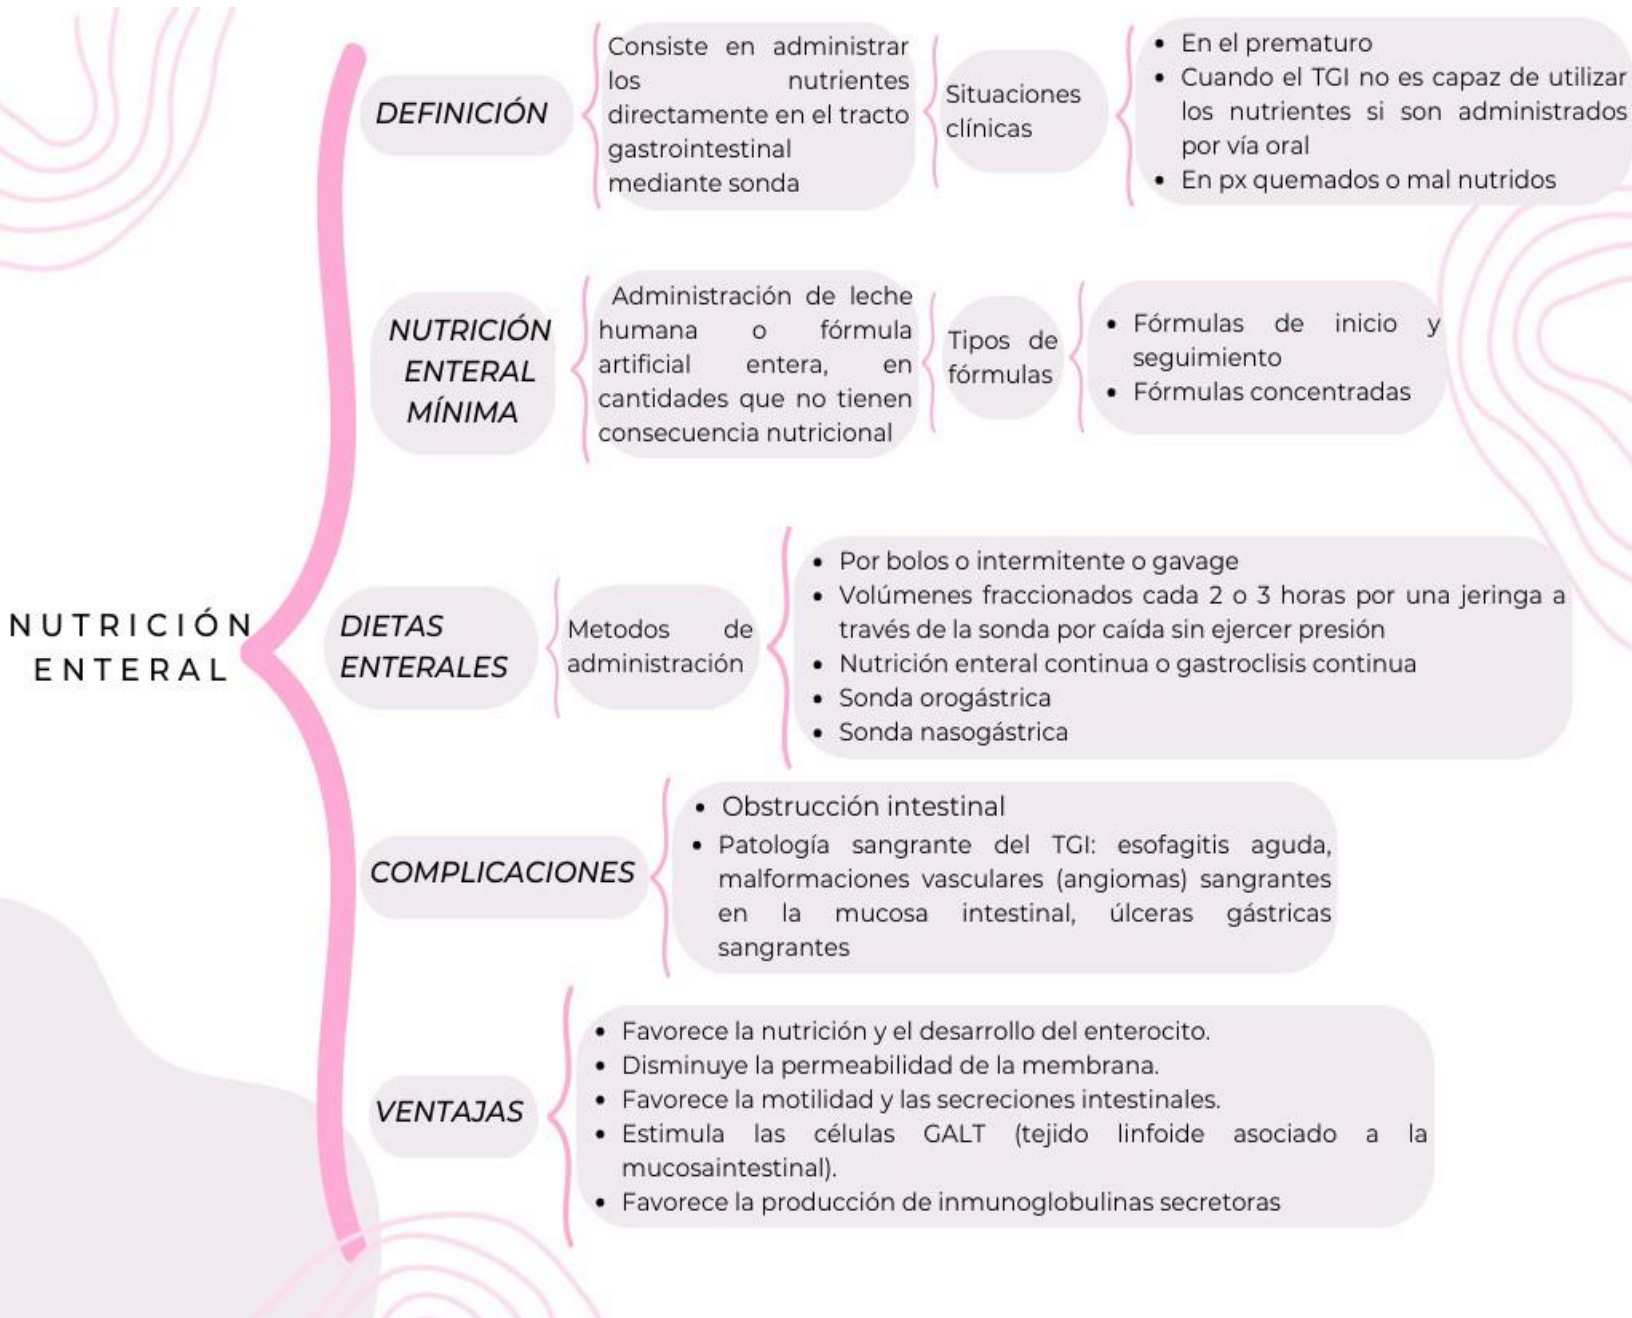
NUTRICIÓN ENTERAL

DEFINICIÓN

Consiste en administrar los nutrientes directamente en el tracto gastrointestinal mediante sonda

Situaciones clínicas

• En el prematuro
• Cuando el TGI no es capaz de utilizar los nutrientes si son administrados por vía oral
• En px quemados o mal nutridos

NUTRICIÓN ENTERAL MÍNIMA

Administración de leche humana o fórmula artificial entera, en cantidades que no tienen consecuencia nutricional

Tipos de fórmulas

• Fórmulas de inicio y seguimiento
• Fórmulas concentradas

DIETAS ENTERALES

Metodos de administración

• Por bolos o intermitente o gavage
• Volúmenes fraccionados cada 2 o 3 horas por una jeringa a través de la sonda por caída sin ejercer presión
• Nutrición enteral continua o gastroclisis continua
• Sonda orogástrica
• Sonda nasogástrica

COMPLICACIONES

• Obstrucción intestinal
• Patología sangrante del TGI: esofagitis aguda, malformaciones vasculares (angiomas) sangrantes en la mucosa intestinal, úlceras gástricas sangrantes

VENTAJAS

• Favorece la nutrición y el desarrollo del enterocito.
• Disminuye la permeabilidad de la membrana.
• Favorece la motilidad y las secreciones intestinales.
• Estimula las células GALT (tejido linfoide asociado a la mucosaintestinal).
• Favorece la producción de inmunoglobulinas secretoras